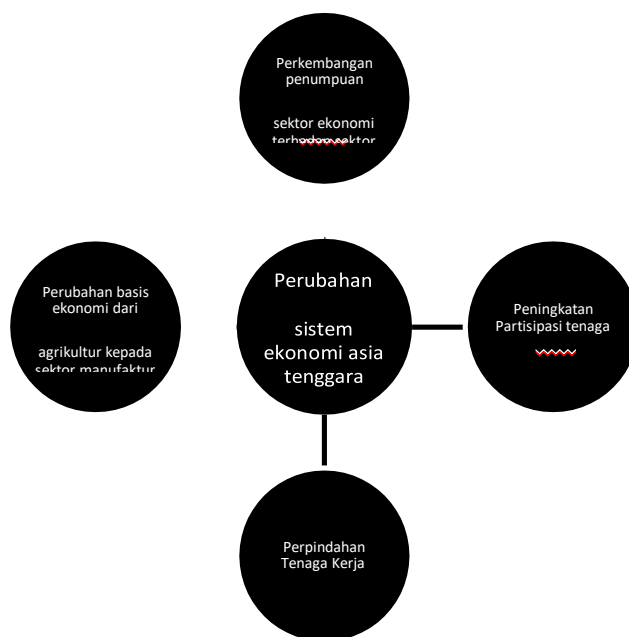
Perkembangan penumpuan

sektor ekonomi terhadap sektor

Perubahan basis ekonomi dari

agrikultur kepada sektor manufaktur

Perubahan

sistem ekonomi asia tenggara

Peningkatan Partisipasi tenaga

Perpindahan Tenaga Kerja